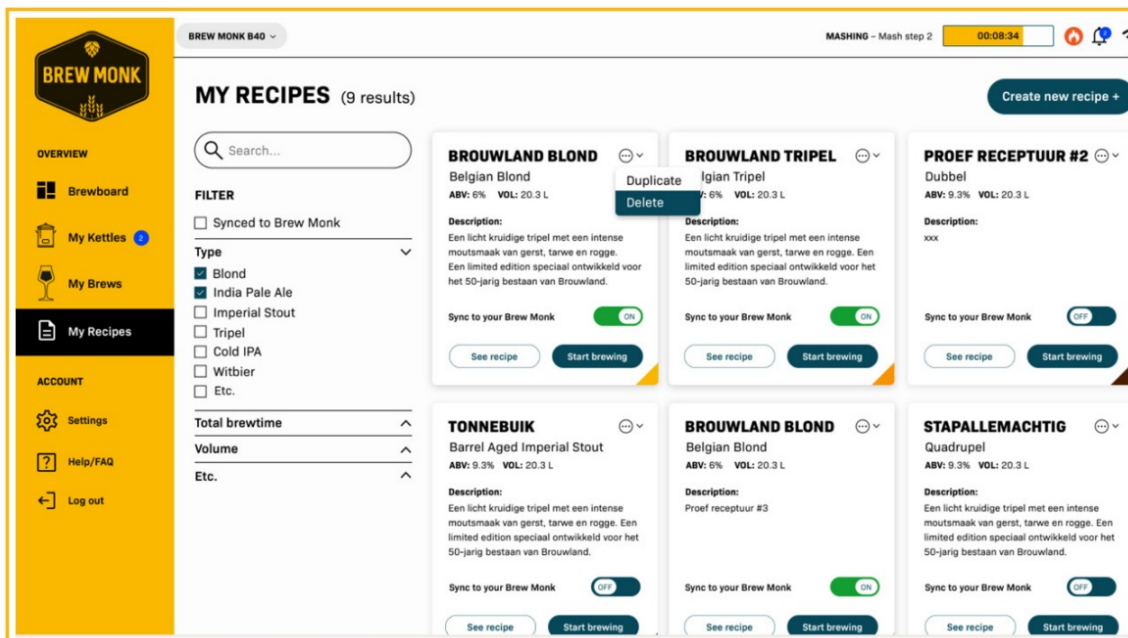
BREW MONK

OVERVIEW

Brewboard

My Kettles 2

My Brews

My Recipes

ACCOUNT

Settings

Help/FAQ

Log out

BREW MONK B40

MASHING – Mash step 2 00:08:34

MY RECIPES (9 results)

Create new recipe +

Search...

FILTER

Synced to Brew Monk

Type

Blond

India Pale Ale

Imperial Stout

Tripel

Cold IPA

Witbier

Etc.

Total brewtime

Volume

Etc.

BROUWLAND BLOND
Belgian Blond
ABV: 6% VOL: 20.3 L
Description:
Een licht kruidige tripel met een intense moutsmaak van gerst, tarwe en rogge. Een limited edition speciaal ontwikkeld voor het 50-jarig bestaan van Brouwland.
Sync to your Brew Monk ON
See recipe Start brewing

Duplicate
Delete

BROUWLAND TRIPEL
lgian Tripel
V: 6% VOL: 20.3 L
Description:
Een licht kruidige tripel met een intense moutsmaak van gerst, tarwe en rogge. Een limited edition speciaal ontwikkeld voor het 50-jarig bestaan van Brouwland.
Sync to your Brew Monk ON
See recipe Start brewing

PROEF RECEPTUUR #2
Dubbel
ABV: 9.3% VOL: 20.3 L
Description:
xxx
Sync to your Brew Monk OFF
See recipe Start brewing

TONNEBUIK
Barrel Aged Imperial Stout
ABV: 9.3% VOL: 20.3 L
Description:
Een licht kruidige tripel met een intense moutsmaak van gerst, tarwe en rogge. Een limited edition speciaal ontwikkeld voor het 50-jarig bestaan van Brouwland.
Sync to your Brew Monk OFF
See recipe Start brewing

BROUWLAND BLOND
Belgian Blond
ABV: 6% VOL: 20.3 L
Description:
Proef receptuur #3
Sync to your Brew Monk ON
See recipe Start brewing

STAPALLEMACHTIG
Quadrupel
ABV: 9.3% VOL: 20.3 L
Description:
Een licht kruidige tripel met een intense moutsmaak van gerst, tarwe en rogge. Een limited edition speciaal ontwikkeld voor het 50-jarig bestaan van Brouwland.
Sync to your Brew Monk OFF
See recipe Start brewing